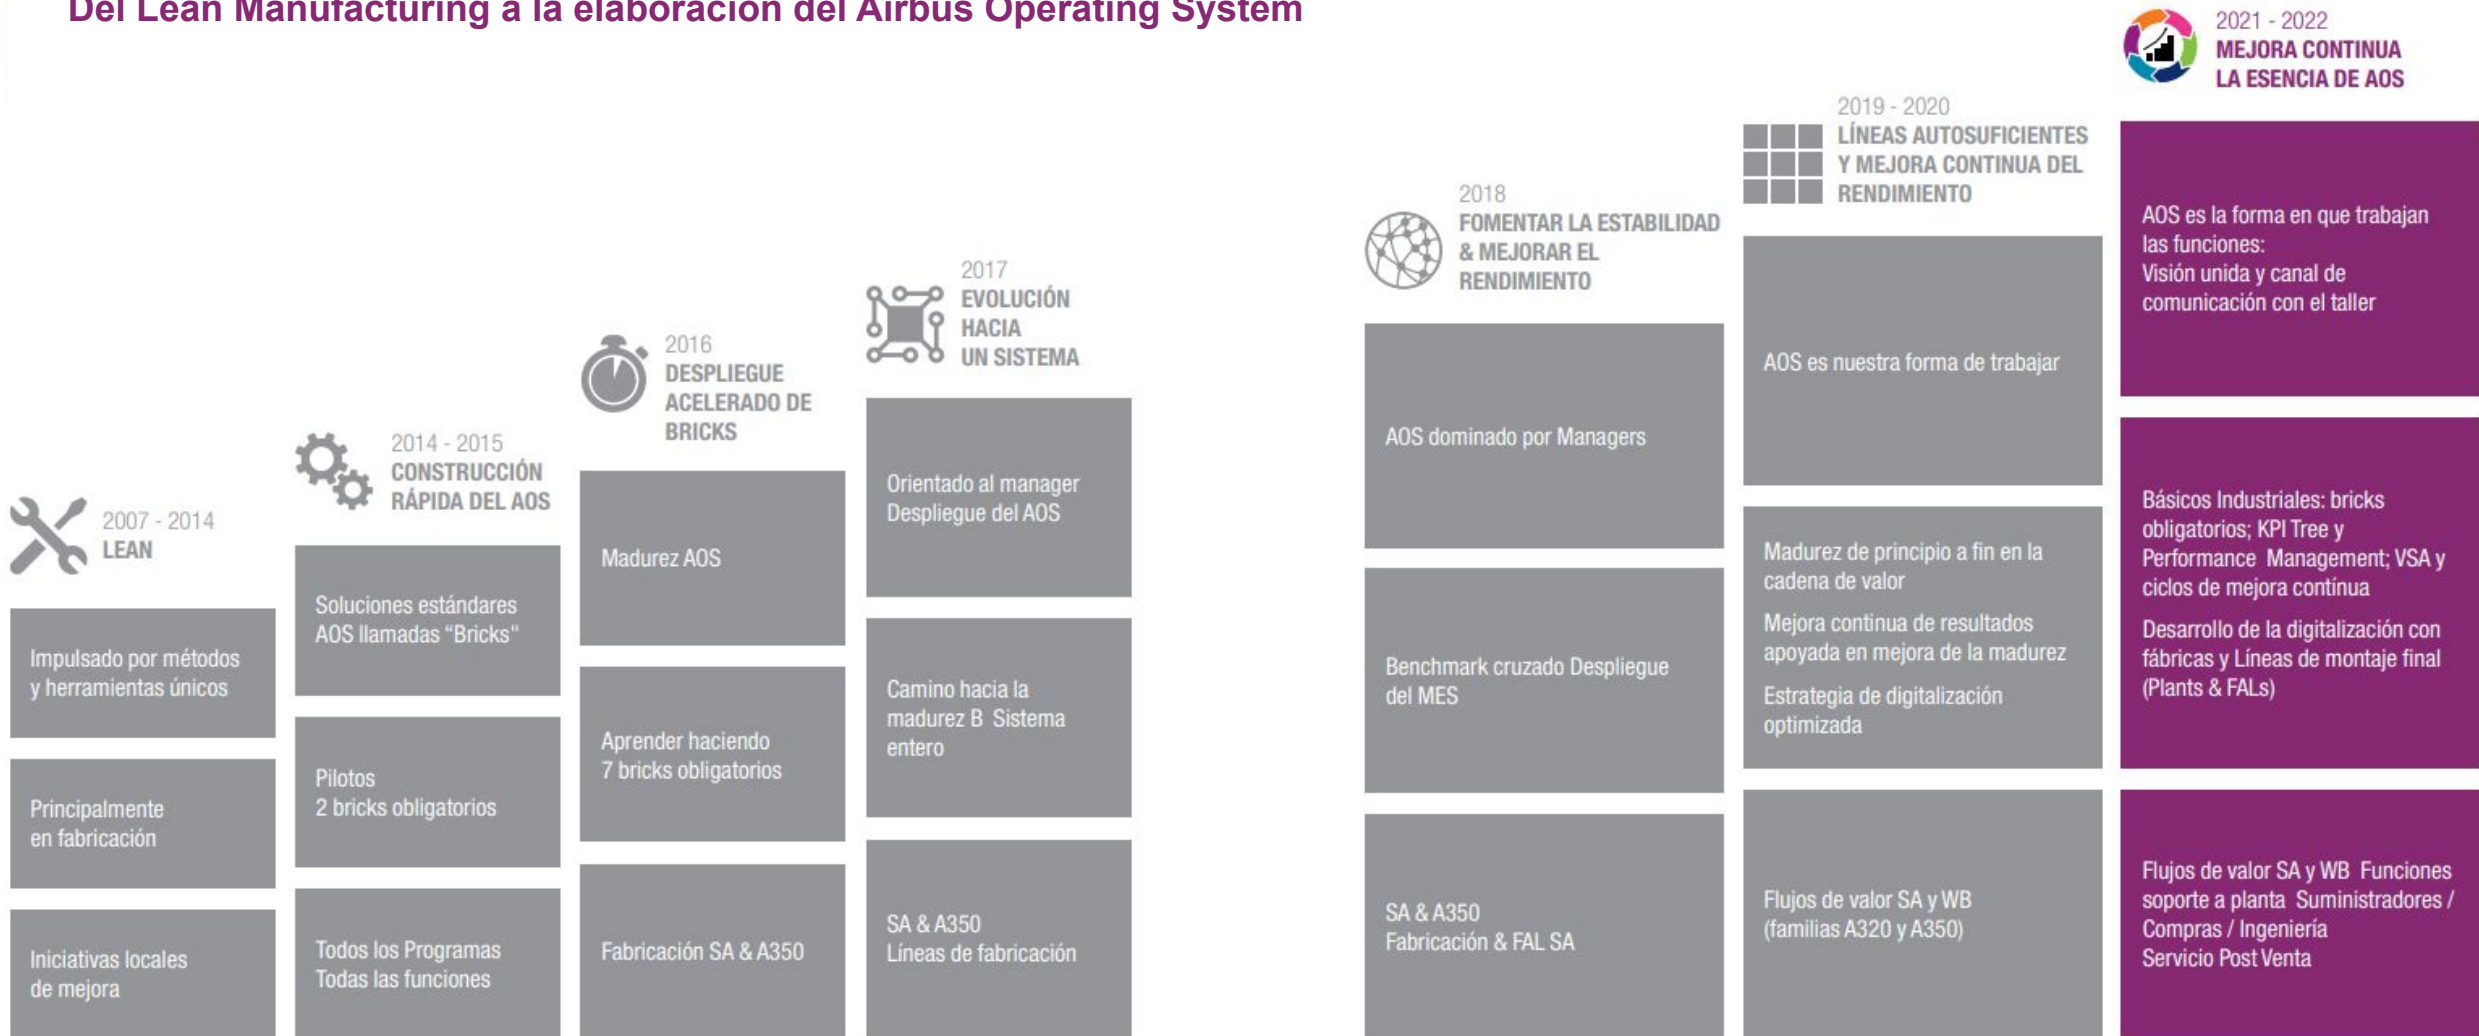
Del Lean Manufacturing a la elaboración del Airbus Operating System

2007 - 2014
LEAN

Impulsado por métodos y herramientas únicos

Principalmente en fabricación

Iniciativas locales de mejora

2014 - 2015
CONSTRUCCIÓN RÁPIDA DEL AOS

Soluciones estándares AOS llamadas "Bricks"

Pilotos
2 bricks obligatorios

Todos los Programas
Todas las funciones

2016
DESPLIEGUE ACELERADO DE BRICKS

Madurez AOS

Aprender haciendo
7 bricks obligatorios

Fabricación SA & A350

2017
EVOLUCIÓN HACIA UN SISTEMA

Orientado al manager
Despliegue del AOS

Camino hacia la madurez B Sistema entero

SA & A350
Líneas de fabricación

2018
FOMENTAR LA ESTABILIDAD & MEJORAR EL RENDIMIENTO

AOS dominado por Managers

Benchmark cruzado Despliegue del MES

SA & A350
Fabricación & FAL SA

2019 - 2020
LÍNEAS AUTOSUFICIENTES Y MEJORA CONTINUA DEL RENDIMIENTO

AOS es nuestra forma de trabajar

Madurez de principio a fin en la cadena de valor

Mejora continua de resultados apoyada en mejora de la madurez

Estrategia de digitalización optimizada

Flujos de valor SA y WB
(familias A320 y A350)

2021 - 2022
MEJORA CONTINUA
LA ESENCIA DE AOS

AOS es la forma en que trabajan las funciones:
Visión unida y canal de comunicación con el taller

Básicos Industriales: bricks obligatorios; KPI Tree y Performance Management; VSA y ciclos de mejora continua

Desarrollo de la digitalización con fábricas y Líneas de montaje final (Plants & FALs)

Flujos de valor SA y WB Funciones soporte a planta Suministradores / Compras / Ingeniería
Servicio Post Venta